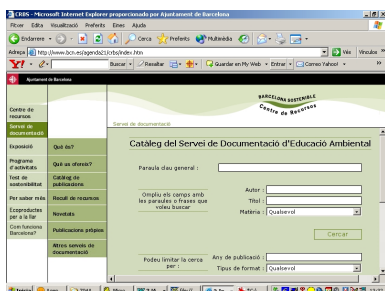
CRBS - Microsoft Internet Explorer proporcionado por Ajuntament de Barcelona

Fitxer Edita Visualització Preferits Eines Ajuda

Endarrere Cerca Preferits Multimèdia

Adreça http://www.bcn.es/agenda21/crbs/index.htm

Y! Buscar Resaltar Guardar en My Web Entrar Correo Yahoo!

Ves Vincles

Ajuntament de Barcelona

Centre de recursos

Servei de documentació

Exposició

Programa d'activitats

Fest de sostenibilitat

Per saber-ne més

Ecoproductes per a la llar

Com funciona Barcelona?

Barcelona Sostenible
Centre de Recursos

Servei de documentació

Què és?

Què us oferim?

Catàleg de publicacions

Recull de recursos

Novetats

Publicacions pròpies

Altres serveis de documentació

Catàleg del Servei de Documentació d'Educació Ambiental

Paraula clau general :

Ompliu els camps amb les paraules o frases que voleu buscar

Autor :

Títol :

Matèria : Qualsevol

Cercar

Podeu limitar la cerca per :

Any de publicació :

Tipus de format : Qualsevol

Inici